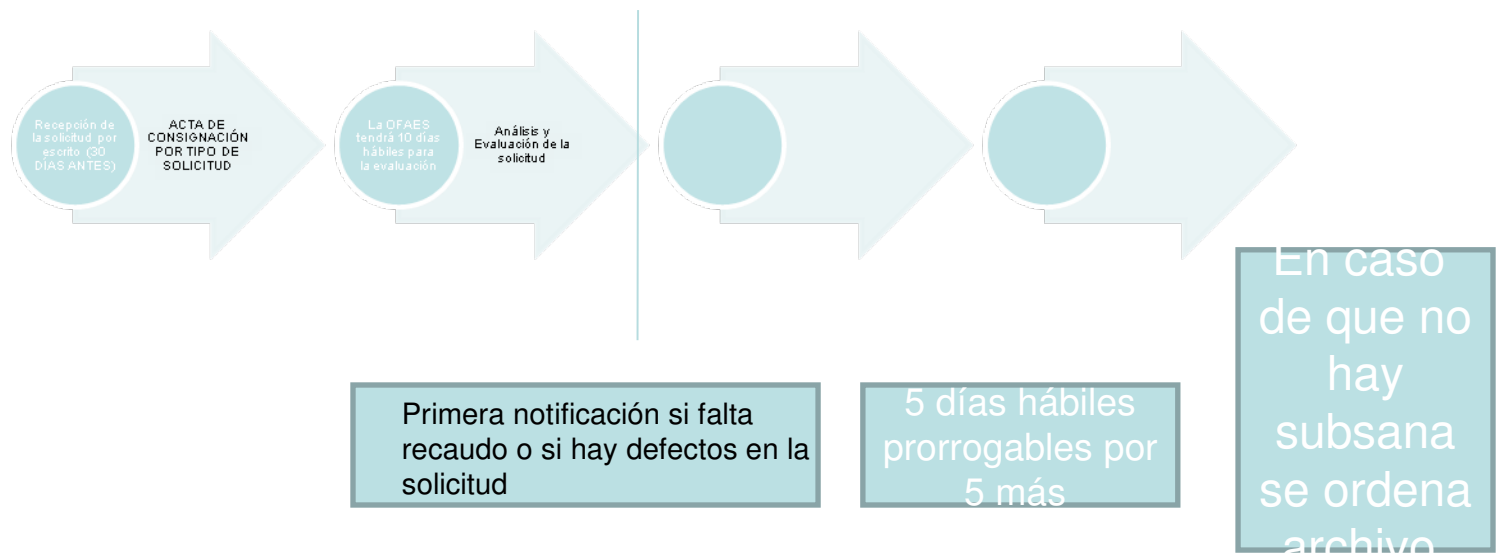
Recepción de la solicitud por escrito (30 DÍAS ANTES)

ACTA DE CONSIGNACIÓN POR TIPO DE SOLICITUD

La OFAES tendrá 10 días hábiles para la evaluación

Análisis y Evaluación de la solicitud

En caso de que no hay subsana se ordena archivo

Primera notificación si falta recaudo o si hay defectos en la solicitud

5 días hábiles prorrogables por 5 más